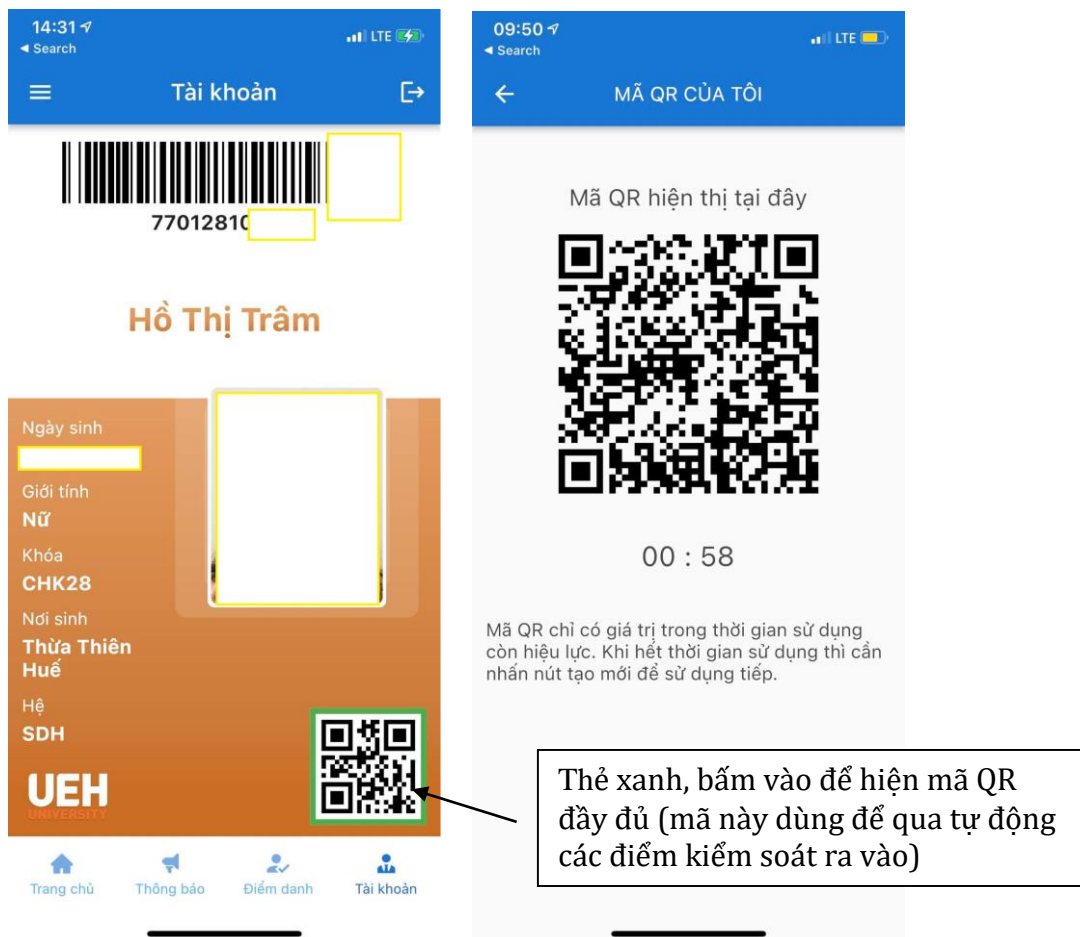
14:31
◂ Search
LTE
Tài khoản
77012810
Hồ Thị Trâm
Ngày sinh
Giới tính
Nữ
Khóa
CHK28
Nơi sinh
Thừa Thiên Huế
Hệ
SDH
UEH
UNIVERSITY
Trang chủ
Thông báo
Điểm danh
Tài khoản

09:50
◂ Search
LTE
MÃ QR CỦA TÔI
Mã QR hiện thị tại đây
00 : 58
Mã QR chỉ có giá trị trong thời gian sử dụng còn hiệu lực. Khi hết thời gian sử dụng thì cần nhấn nút tạo mới để sử dụng tiếp.

Thẻ xanh, bấm vào để hiện mã QR đầy đủ (mã này dùng để qua tự động các điểm kiểm soát ra vào)